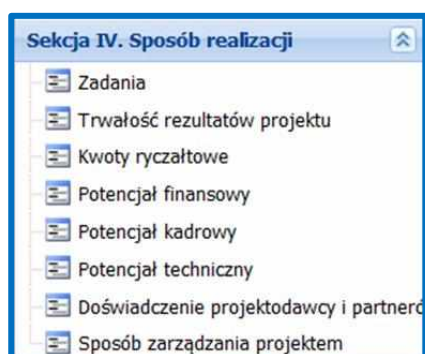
Sekcja IV. Sposób realizacji

Zadania
Trwałość rezultatów projektu
Kwoty ryczałtowe
Potencjał finansowy
Potencjał kadrowy
Potencjał techniczny
Doświadczenie projektodawcy i partnerć
Sposób zarządzania projektem